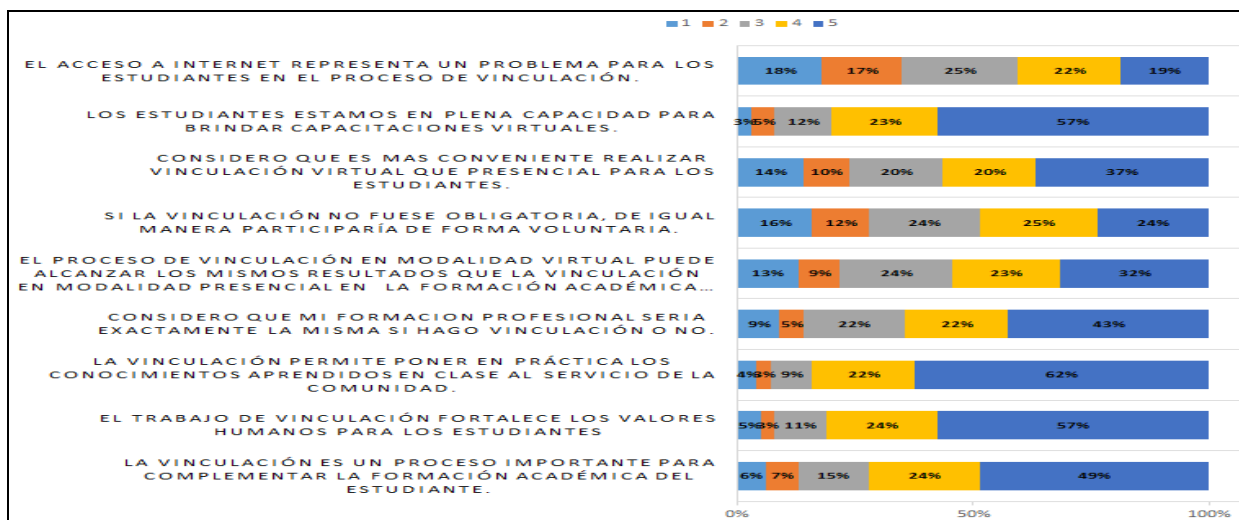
1 2 3 4 5

EL ACCESO A INTERNET REPRESENTA UN PROBLEMA PARA LOS ESTUDIANTES EN EL PROCESO DE VINCULACIÓN.
18% 17% 25% 22% 19%

LOS ESTUDIANTES ESTAMOS EN PLENA CAPACIDAD PARA BRINDAR CAPACITACIONES VIRTUALES.
3% 5% 12% 23% 57%

CONSIDERO QUE ES MAS CONVENIENTE REALIZAR VINCULACIÓN VIRTUAL QUE PRESENCIAL PARA LOS ESTUDIANTES.
14% 10% 20% 20% 37%

SI LA VINCULACIÓN NO FUESE OBLIGATORIA, DE IGUAL MANERA PARTICIPARÍA DE FORMA VOLUNTARIA.
16% 12% 24% 25% 24%

EL PROCESO DE VINCULACIÓN EN MODALIDAD VIRTUAL PUEDE ALCANZAR LOS MISMOS RESULTADOS QUE LA VINCULACIÓN EN MODALIDAD PRESENCIAL EN LA FORMACIÓN ACADÉMICA...
13% 9% 24% 23% 32%

CONSIDERO QUE MI FORMACION PROFESIONAL SERIA EXACTAMENTE LA MISMA SI HAGO VINCULACIÓN O NO.
9% 5% 22% 22% 43%

LA VINCULACIÓN PERMITE PONER EN PRÁCTICA LOS CONOCIMIENTOS APRENDIDOS EN CLASE AL SERVICIO DE LA COMUNIDAD.
4% 3% 9% 22% 62%

EL TRABAJO DE VINCULACIÓN FORTALECE LOS VALORES HUMANOS PARA LOS ESTUDIANTES
5% 3% 11% 24% 57%

LA VINCULACIÓN ES UN PROCESO IMPORTANTE PARA COMPLEMENTAR LA FORMACIÓN ACADÉMICA DEL ESTUDIANTE.
6% 7% 15% 24% 49%

0% 50% 100%